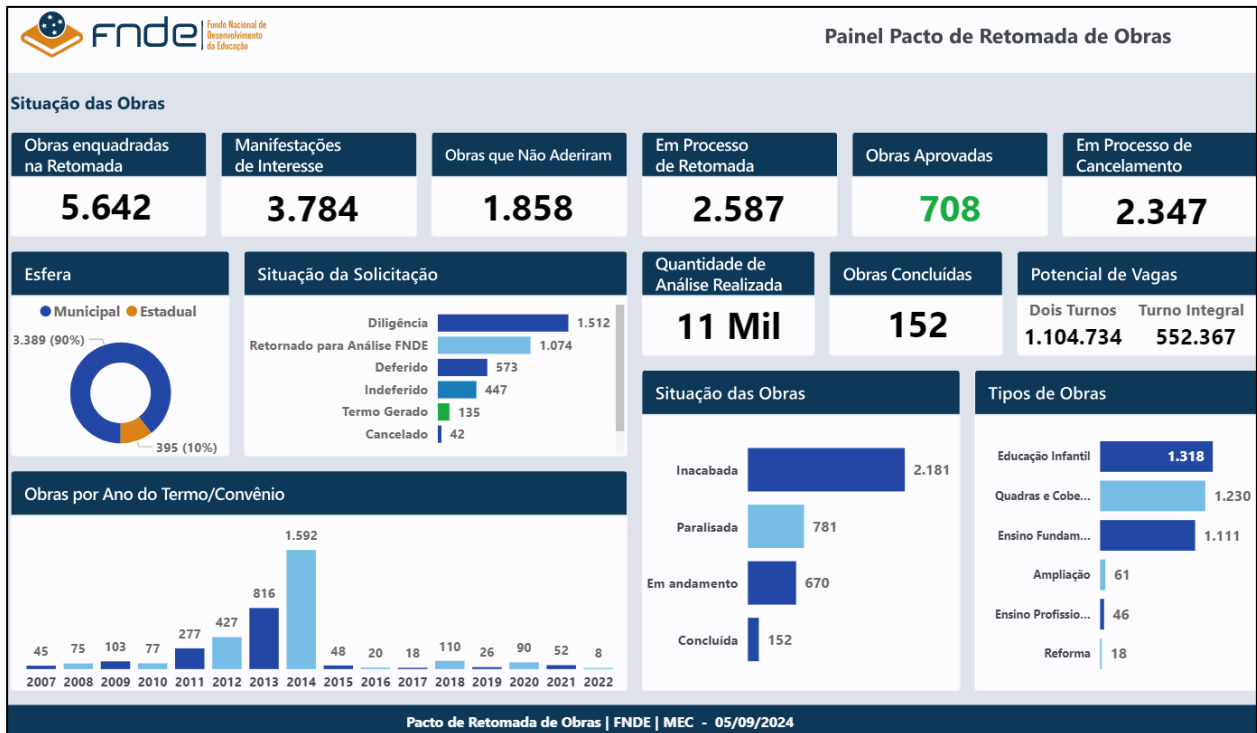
fnde Fundo Nacional de Desenvolvimento da Educação

Painel Pacto de Retomada de Obras

Situação das Obras

Obras enquadradas na Retomada
5.642

Manifestações de Interesse
3.784

Obras que Não Aderiram
1.858

Em Processo de Retomada
2.587

Obras Aprovadas
708

Em Processo de Cancelamento
2.347

Esfera
Municipal Estadual
3.389 (90%)
395 (10%)

Situação da Solicitação
| | |
|---|---|
| Diligência | 1.512 |
| Retornado para Análise FNDE | 1.074 |
| Deferido | 573 |
| Indeferido | 447 |
| Termo Gerado | 135 |
| Cancelado | 42 |

Quantidade de Análise Realizada
11 Mil

Obras Concluídas
152

Potencial de Vagas
Dois Turnos 1.104.734
Turno Integral 552.367

Obras por Ano do Termo/Convênio
| 2007 | 2008 | 2009 | 2010 | 2011 | 2012 | 2013 | 2014 | 2015 | 2016 | 2017 | 2018 | 2019 | 2020 | 2021 | 2022 |
|---|---|---|---|---|---|---|---|---|---|---|---|---|---|---|---|
| 45 | 75 | 103 | 77 | 277 | 427 | 816 | 1.592 | 48 | 20 | 18 | 110 | 26 | 90 | 52 | 8 |

Situação das Obras
| | |
|---|---|
| Inacabada | 2.181 |
| Paralisada | 781 |
| Em andamento | 670 |
| Concluída | 152 |

Tipos de Obras
| | |
|---|---|
| Educação Infantil | 1.318 |
| Quadras e Cobe... | 1.230 |
| Ensino Fundam... | 1.111 |
| Ampliação | 61 |
| Ensino Profissio... | 46 |
| Reforma | 18 |

Pacto de Retomada de Obras | FNDE | MEC - 05/09/2024